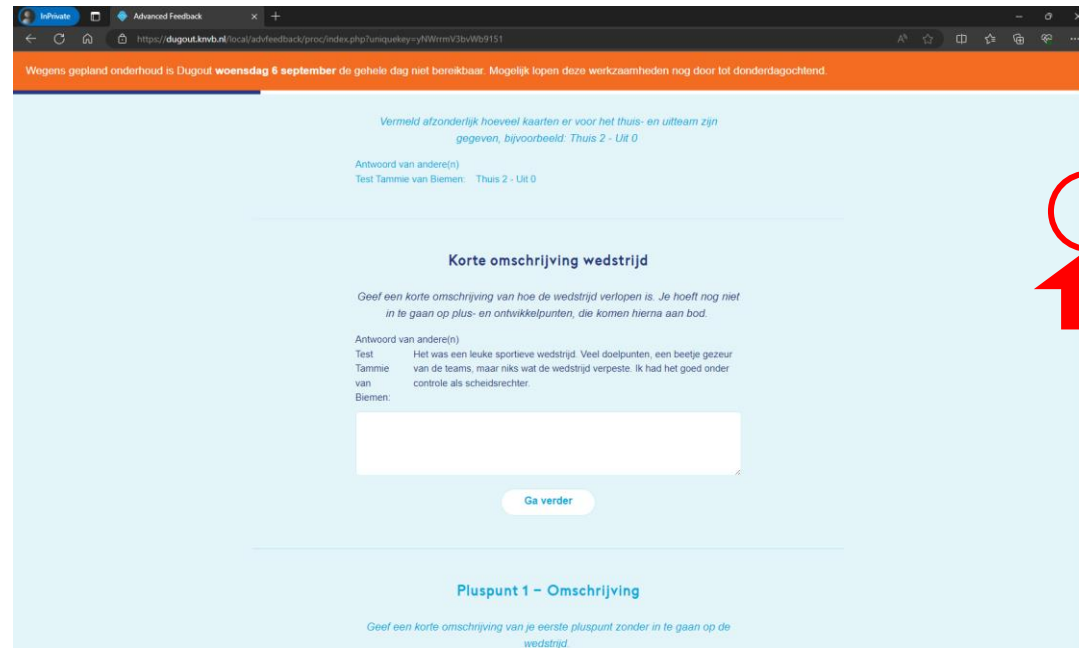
InPrivate

Advanced Feedback

https://dugout.knvb.nl/local/advfeedback/proc/index.php?uniquekey=yNWrmV3bvWb9151

Wegens gepland onderhoud is Dugout **woensdag 6 september** de gehele dag niet bereikbaar. Mogelijk lopen deze werkzaamheden nog door tot donderdagochtend.

Vermeld afzonderlijk hoeveel kaarten er voor het thuis- en uitteam zijn gegeven, bijvoorbeeld: Thuis 2 - Uit 0

Antwoord van andere(n)
Test Tammie van Biemen: Thuis 2 - Uit 0

Korte omschrijving wedstrijd

Geef een korte omschrijving van hoe de wedstrijd verlopen is. Je hoeft nog niet in te gaan op plus- en ontwikkelpunten, die komen hierna aan bod.

Antwoord van andere(n)
Test Tammie van Biemen: Het was een leuke sportieve wedstrijd. Veel doelpunten, een beetje gezeur van de teams, maar niks wat de wedstrijd verpeste. Ik had het goed onder controle als scheidsrechter.

Ga verder

Pluspunt 1 – Omschrijving

Geef een korte omschrijving van je eerste pluspunt zonder in te gaan op de wedstrijd.